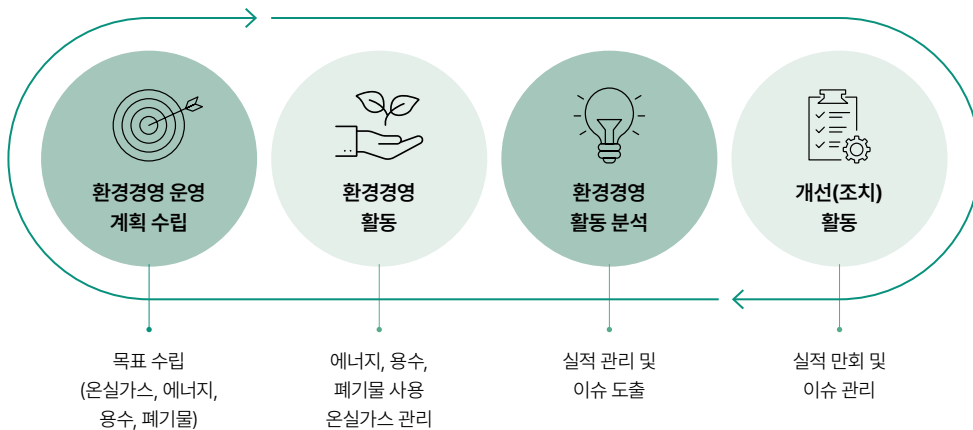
환경경영 운영 계획 수립

환경경영 활동

환경경영 활동 분석

개선(조치) 활동

목표 수립 (온실가스, 에너지, 용수, 폐기물)

에너지, 용수, 폐기물 사용 온실가스 관리

실적 관리 및 이슈 도출

실적 만회 및 이슈 관리